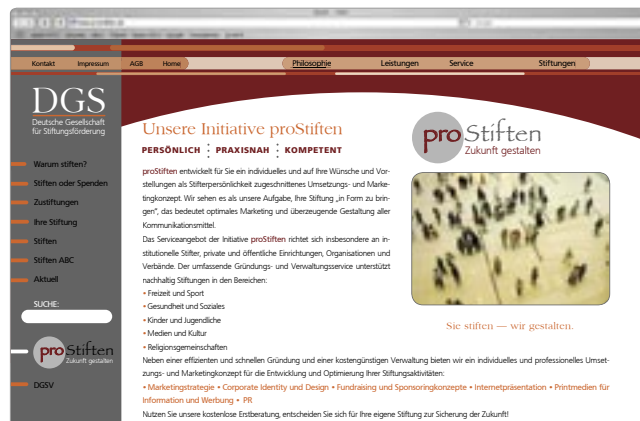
Kontakt Impressum AGB Home

Philosophie Leistungen Service Stiftungen

DGS
Deutsche Gesellschaft für Stiftungsförderung

Warum stiften?
Stiften oder Spenden
Zustiftungen
Ihre Stiftung
Stiften
Stiften ABC
Aktuell

SUCHE:

proStiften
Zukunft gestalten

DGSV

Unsere Initiative proStiften

PERSÖNLICH PRAXISNAH KOMPETENT

proStiften entwickelt für Sie ein individuelles und auf Ihre Wünsche und Vorstellungen als Stifterpersönlichkeit zugeschnittenes Umsetzungs- und Marketingkonzept. Wir sehen es als unsere Aufgabe, Ihre Stiftung „in Form zu bringen", das bedeutet optimales Marketing und überzeugende Gestaltung aller Kommunikationsmittel.

Das Serviceangebot der Initiative proStiften richtet sich insbesondere an institutionelle Stifter, private und öffentliche Einrichtungen, Organisationen und Verbände. Der umfassende Gründungs- und Verwaltungsservice unterstützt nachhaltig Stiftungen in den Bereichen:

• Freizeit und Sport
• Gesundheit und Soziales
• Kinder und Jugendliche
• Medien und Kultur
• Religionsgemeinschaften

proStiften
Zukunft gestalten

Sie stiften — wir gestalten.

Neben einer effizienten und schnellen Gründung und einer kostengünstigen Verwaltung bieten wir ein individuelles und professionelles Umsetzungs- und Marketingkonzept für die Entwicklung und Optimierung Ihrer Stiftungsaktivitäten:

• Marketingstrategie • Corporate Identity und Design • Fundraising und Sponsoringkonzepte • Internetpräsentation • Printmedien für Information und Werbung • PR

Nutzen Sie unsere kostenlose Erstberatung, entscheiden Sie sich für Ihre eigene Stiftung zur Sicherung der Zukunft!